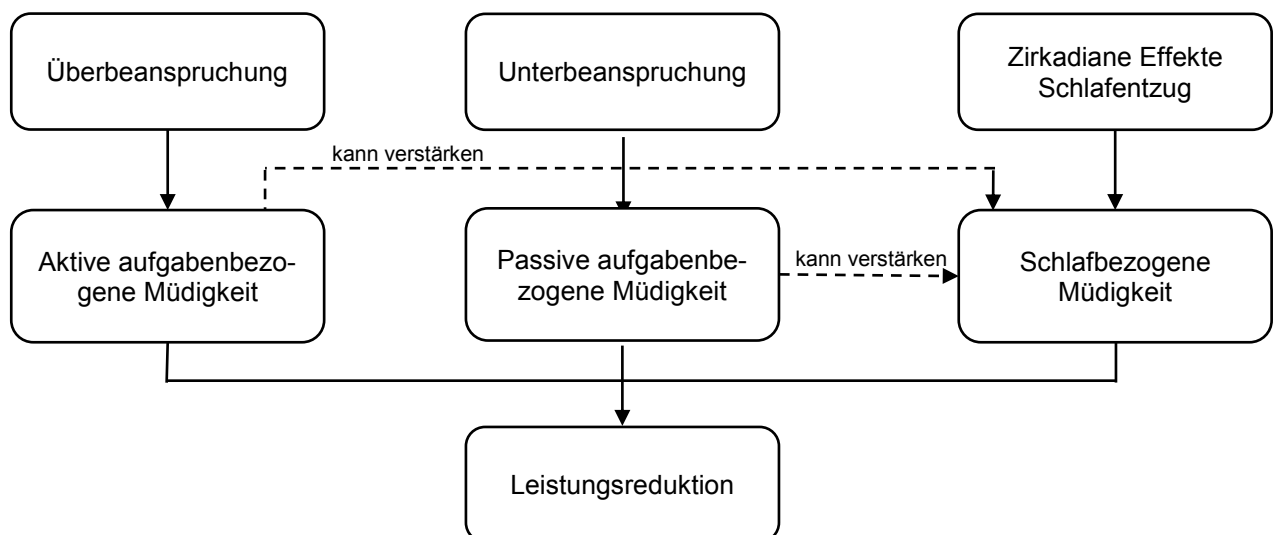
Überbeanspruchung

Unterbeanspruchung

Zirkadiane Effekte
Schlafentzug

kann verstärken

Aktive aufgabenbezogene Müdigkeit

Passive aufgabenbezogene Müdigkeit

kann verstärken

Schlafbezogene Müdigkeit

Leistungsreduktion